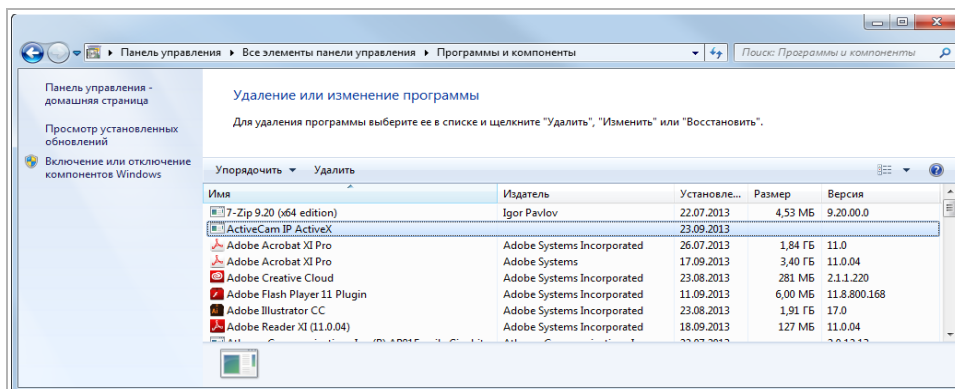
Панель управления ▸ Все элементы панели управления ▸ Программы и компоненты

Поиск: Программы и компоненты

Панель управления - домашняя страница

Просмотр установленных обновлений

Включение или отключение компонентов Windows

Удаление или изменение программы

Для удаления программы выберите ее в списке и щелкните "Удалить", "Изменить" или "Восстановить".

Упорядочить ▾ Удалить

| Имя | Издатель | Установле... | Размер | Версия |
|---|---|---|---|---|
| 7-Zip 9.20 (x64 edition) | Igor Pavlov | 22.07.2013 | 4,53 МБ | 9.20.00.0 |
| ActiveCam IP ActiveX | | 23.09.2013 | | |
| Adobe Acrobat XI Pro | Adobe Systems Incorporated | 26.07.2013 | 1,84 ГБ | 11.0 |
| Adobe Acrobat XI Pro | Adobe Systems | 17.09.2013 | 3,40 ГБ | 11.0.04 |
| Adobe Creative Cloud | Adobe Systems Incorporated | 23.08.2013 | 281 МБ | 2.1.1.220 |
| Adobe Flash Player 11 Plugin | Adobe Systems Incorporated | 11.09.2013 | 6,00 МБ | 11.8.800.168 |
| Adobe Illustrator CC | Adobe Systems Incorporated | 23.08.2013 | 1,91 ГБ | 17.0 |
| Adobe Reader XI (11.0.04) | Adobe Systems Incorporated | 18.09.2013 | 127 МБ | 11.0.04 |
| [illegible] | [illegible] | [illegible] | | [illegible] |